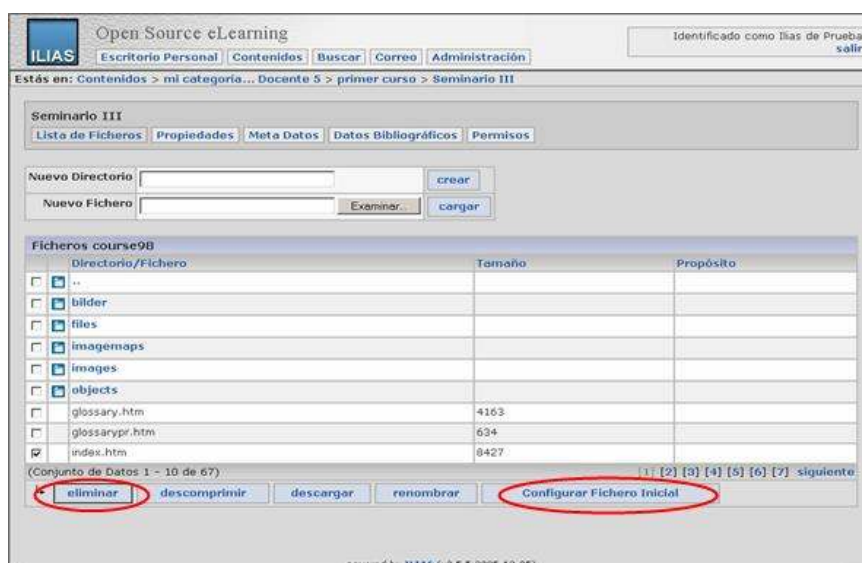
ILIAS Open Source eLearning

Escritorio Personal | Contenidos | Buscar | Correo | Administración

Identificado como Ilias de Prueba
salir

Estás en: Contenidos > mi categoria... Docente 5 > primer curso > Seminario III

Seminario III
Lista de Ficheros | Propiedades | Meta Datos | Datos Bibliográficos | Permisos

Nuevo Directorio [ ] crear
Nuevo Fichero [ ] Examinar... cargar

Ficheros course98

| | | Directorio/Fichero | Tamaño | Propósito |
|---|---|---|---|---|
| | | .. | | |
| | | bilder | | |
| | | files | | |
| | | imagemaps | | |
| | | images | | |
| | | objects | | |
| | | glossary.htm | 4163 | |
| | | glossarypr.htm | 634 | |
| ☑ | | index.htm | 8427 | |

(Conjunto de Datos 1 - 10 de 67) [1] [2] [3] [4] [5] [6] [7] siguiente

eliminar | descomprimir | descargar | renombrar | Configurar Fichero Inicial

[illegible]